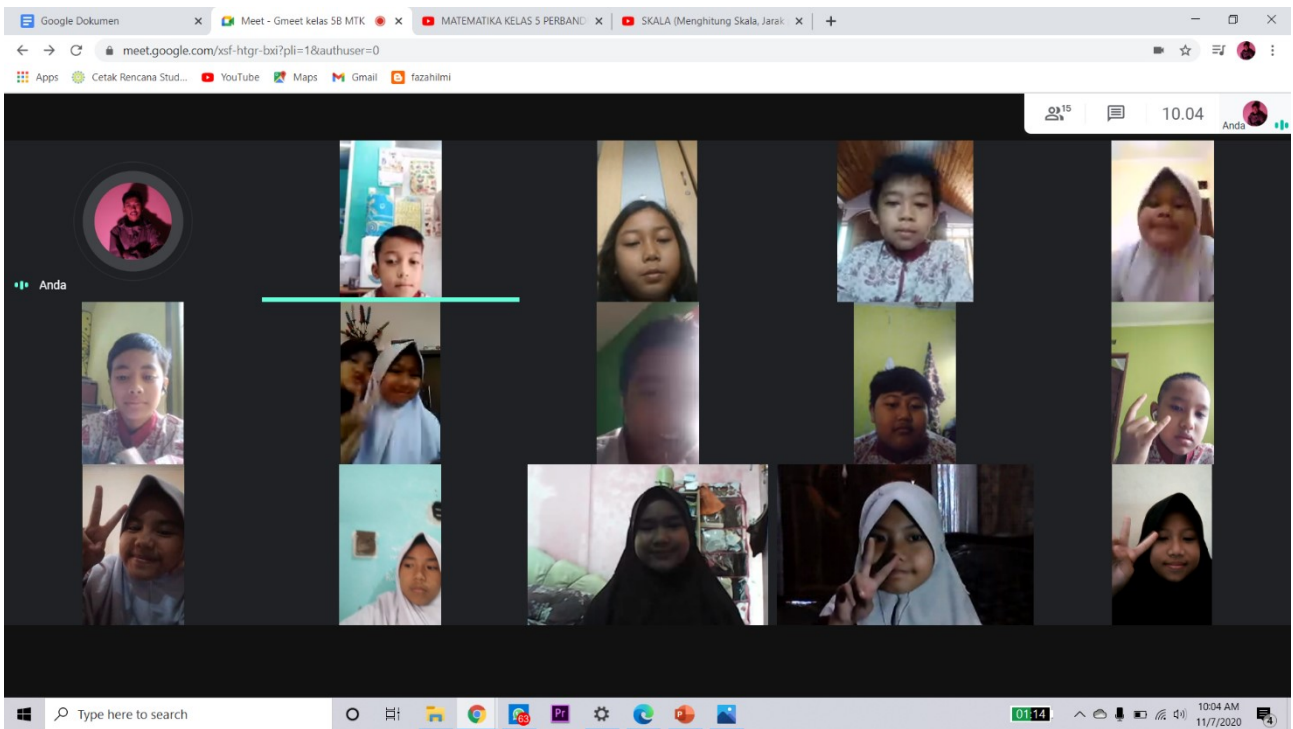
Google Dokumen ×
Meet - Gmeet kelas 5B MTK ×
MATEMATIKA KELAS 5 PERBAND ×
SKALA (Menghitung Skala, Jarak ×
+

meet.google.com/xsf-htgr-bxi?pli=1&authuser=0

Apps
Cetak Rencana Stud...
YouTube
Maps
Gmail
fazahilmi

15
10.04
Anda

Anda

Type here to search
63
01:14
10:04 AM
11/7/2020
4